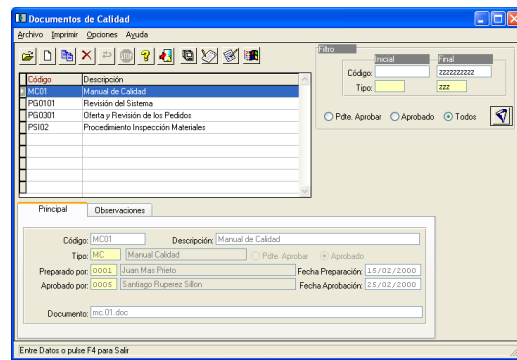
Documentos de Calidad

Archivo Imprimir Opciones Ayuda

Filtro

| | Inicial | Final |
|---|---|---|
| Código: | | zzzzzzzzzz |
| Tipo: | | zzz |

Pdte. Aprobar Aprobado Todos

| Código | Descripción |
|---|---|
| MC01 | Manual de Calidad |
| PG0101 | Revisión del Sistema |
| PG0301 | Oferta y Revisión de los Pedidos |
| PSI02 | Procedimiento Inspección Materiales |

Principal Observaciones

Código: MC01 Descripción: Manual de Calidad

Tipo: MC Manual Calidad Pdte. Aprobar Aprobado

Preparado por: 0001 Juan Mas Prieto Fecha Preparación: 15/02/2000

Aprobado por: 0005 Santiago Ruperez Sillon Fecha Aprobación: 25/02/2000

Documento: mc.01.doc

Entre Datos o pulse F4 para Salir